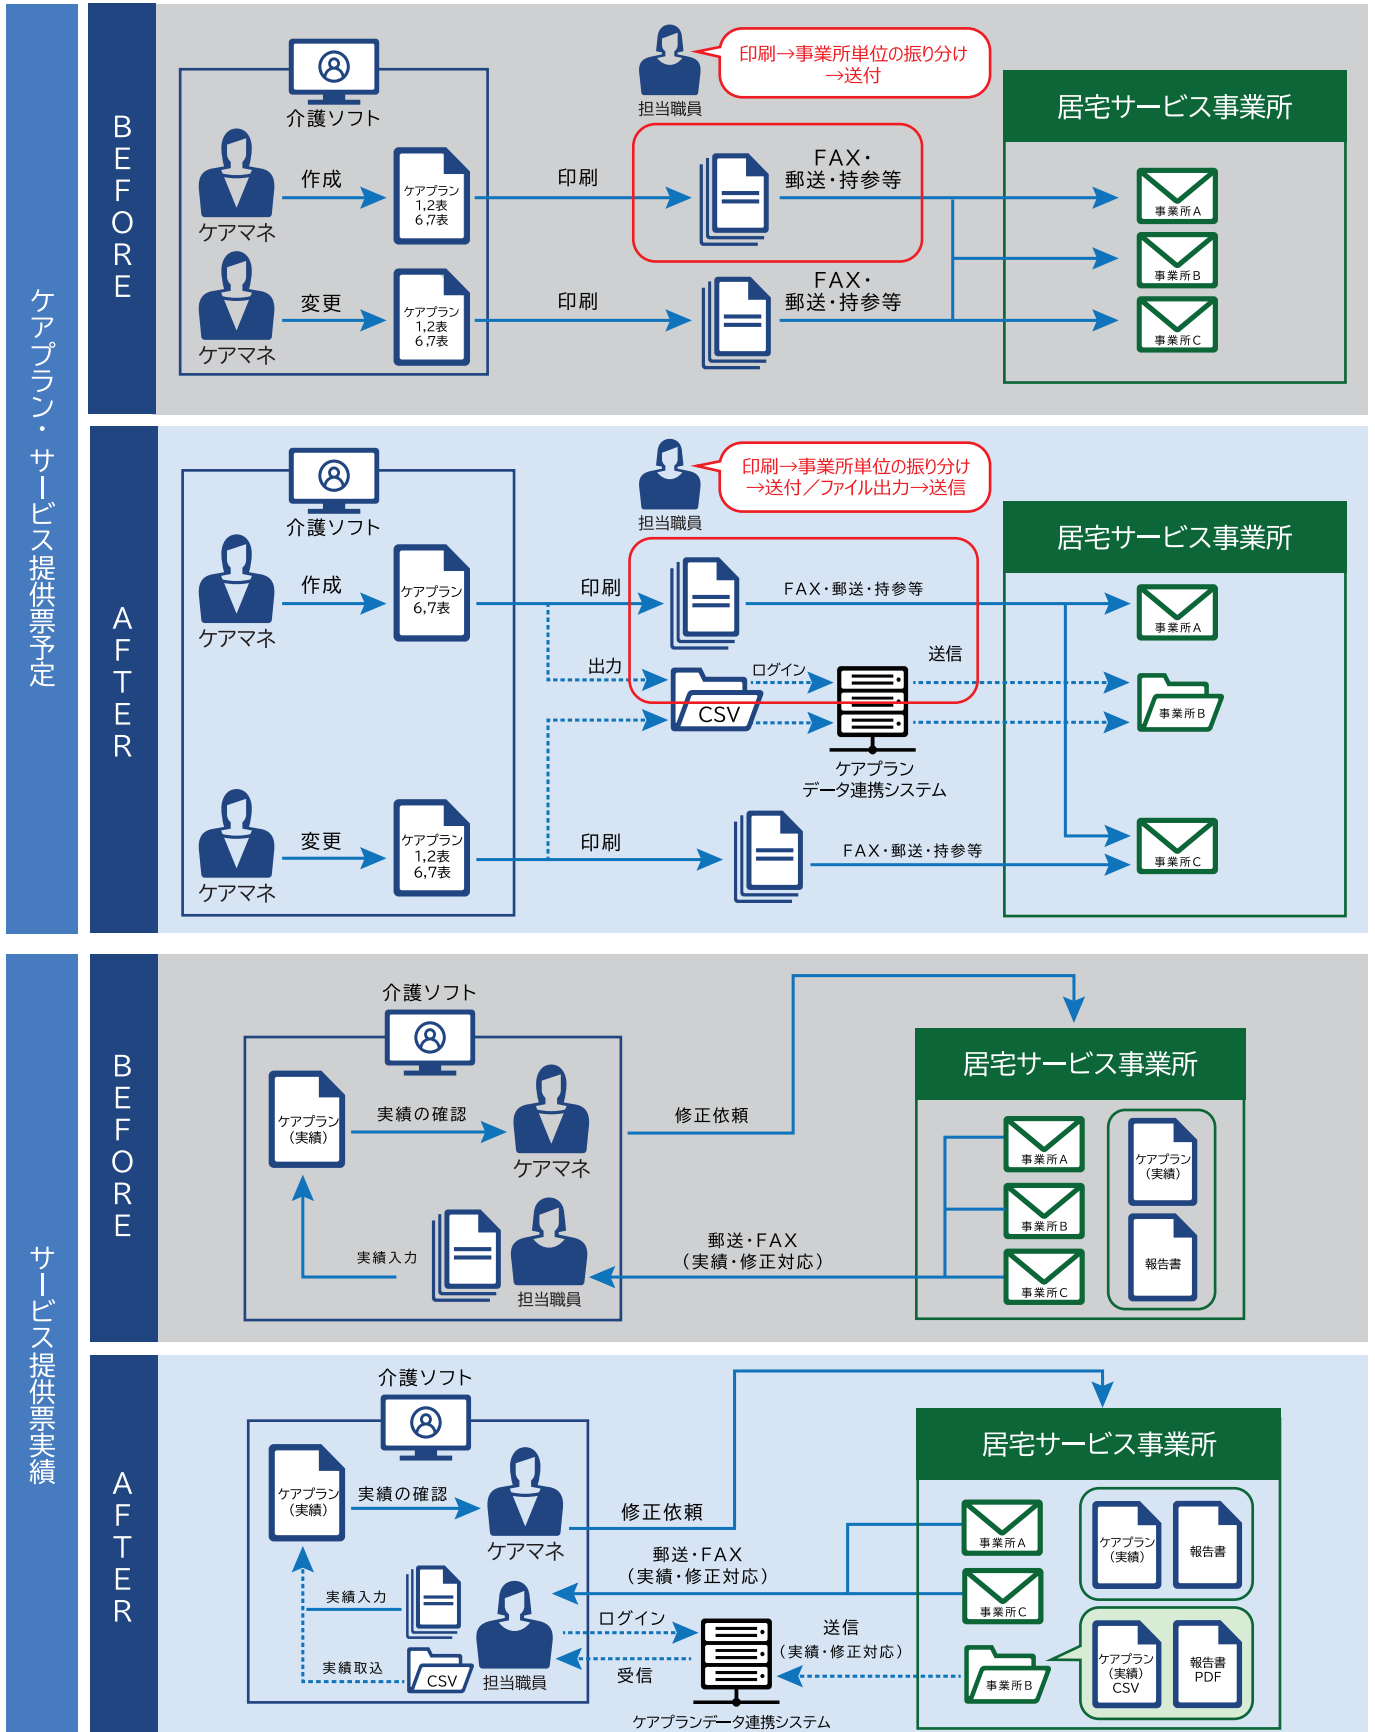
ケアプラン・サービス提供票予定

BEFORE

介護ソフト

担当職員

印刷→事業所単位の振り分け→送付

居宅サービス事業所

ケアマネ
作成
ケアプラン 1,2表 6,7表
印刷
FAX・郵送・持参等
事業所A
事業所B
事業所C

ケアマネ
変更
ケアプラン 1,2表 6,7表
印刷
FAX・郵送・持参等

AFTER

介護ソフト

担当職員

印刷→事業所単位の振り分け→送付／ファイル出力→送信

居宅サービス事業所

ケアマネ
作成
ケアプラン 6,7表
印刷
FAX・郵送・持参等
事業所A
出力
ログイン
送信
CSV
事業所B
ケアプラン データ連携システム

ケアマネ
変更
ケアプラン 1,2表 6,7表
印刷
FAX・郵送・持参等
事業所C

サービス提供票実績

BEFORE

介護ソフト

居宅サービス事業所

ケアプラン（実績）
実績の確認
ケアマネ
修正依頼
事業所A
事業所B
事業所C
ケアプラン（実績）
報告書
実績入力
担当職員
郵送・FAX（実績・修正対応）

AFTER

介護ソフト

居宅サービス事業所

ケアプラン（実績）
実績の確認
ケアマネ
修正依頼
事業所A
ケアプラン（実績）
報告書
郵送・FAX（実績・修正対応）
事業所C
実績入力
担当職員
ログイン
送信（実績・修正対応）
受信
事業所B
ケアプラン（実績）CSV
報告書 PDF
実績取込
CSV
ケアプランデータ連携システム